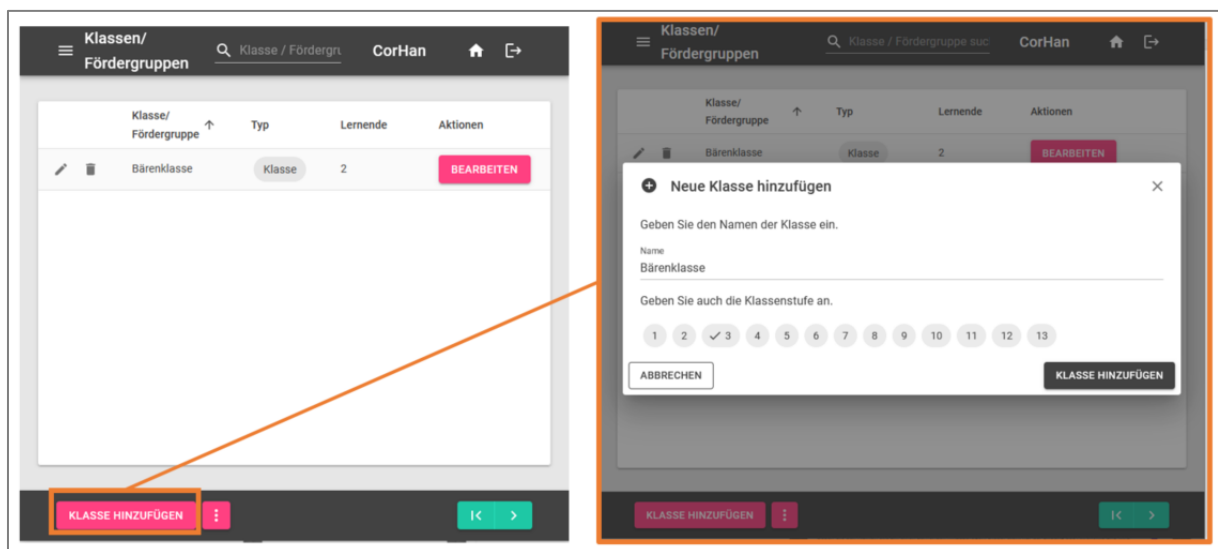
Klassen/ Fördergruppen

Klasse / Fördergru

CorHan

| | Klasse/ Fördergruppe ↑ | Typ | Lernende | Aktionen |
|---|---|---|---|---|
| | Bärenklasse | Klasse | 2 | BEARBEITEN |

KLASSE HINZUFÜGEN

Klassen/ Fördergruppen

Klasse / Fördergruppe suc

CorHan

| | Klasse/ Fördergruppe ↑ | Typ | Lernende | Aktionen |
|---|---|---|---|---|
| | Bärenklasse | Klasse | 2 | BEARBEITEN |

Neue Klasse hinzufügen

Geben Sie den Namen der Klasse ein.

Name
Bärenklasse

Geben Sie auch die Klassenstufe an.

1 2 3 4 5 6 7 8 9 10 11 12 13

ABBRECHEN

KLASSE HINZUFÜGEN

KLASSE HINZUFÜGEN